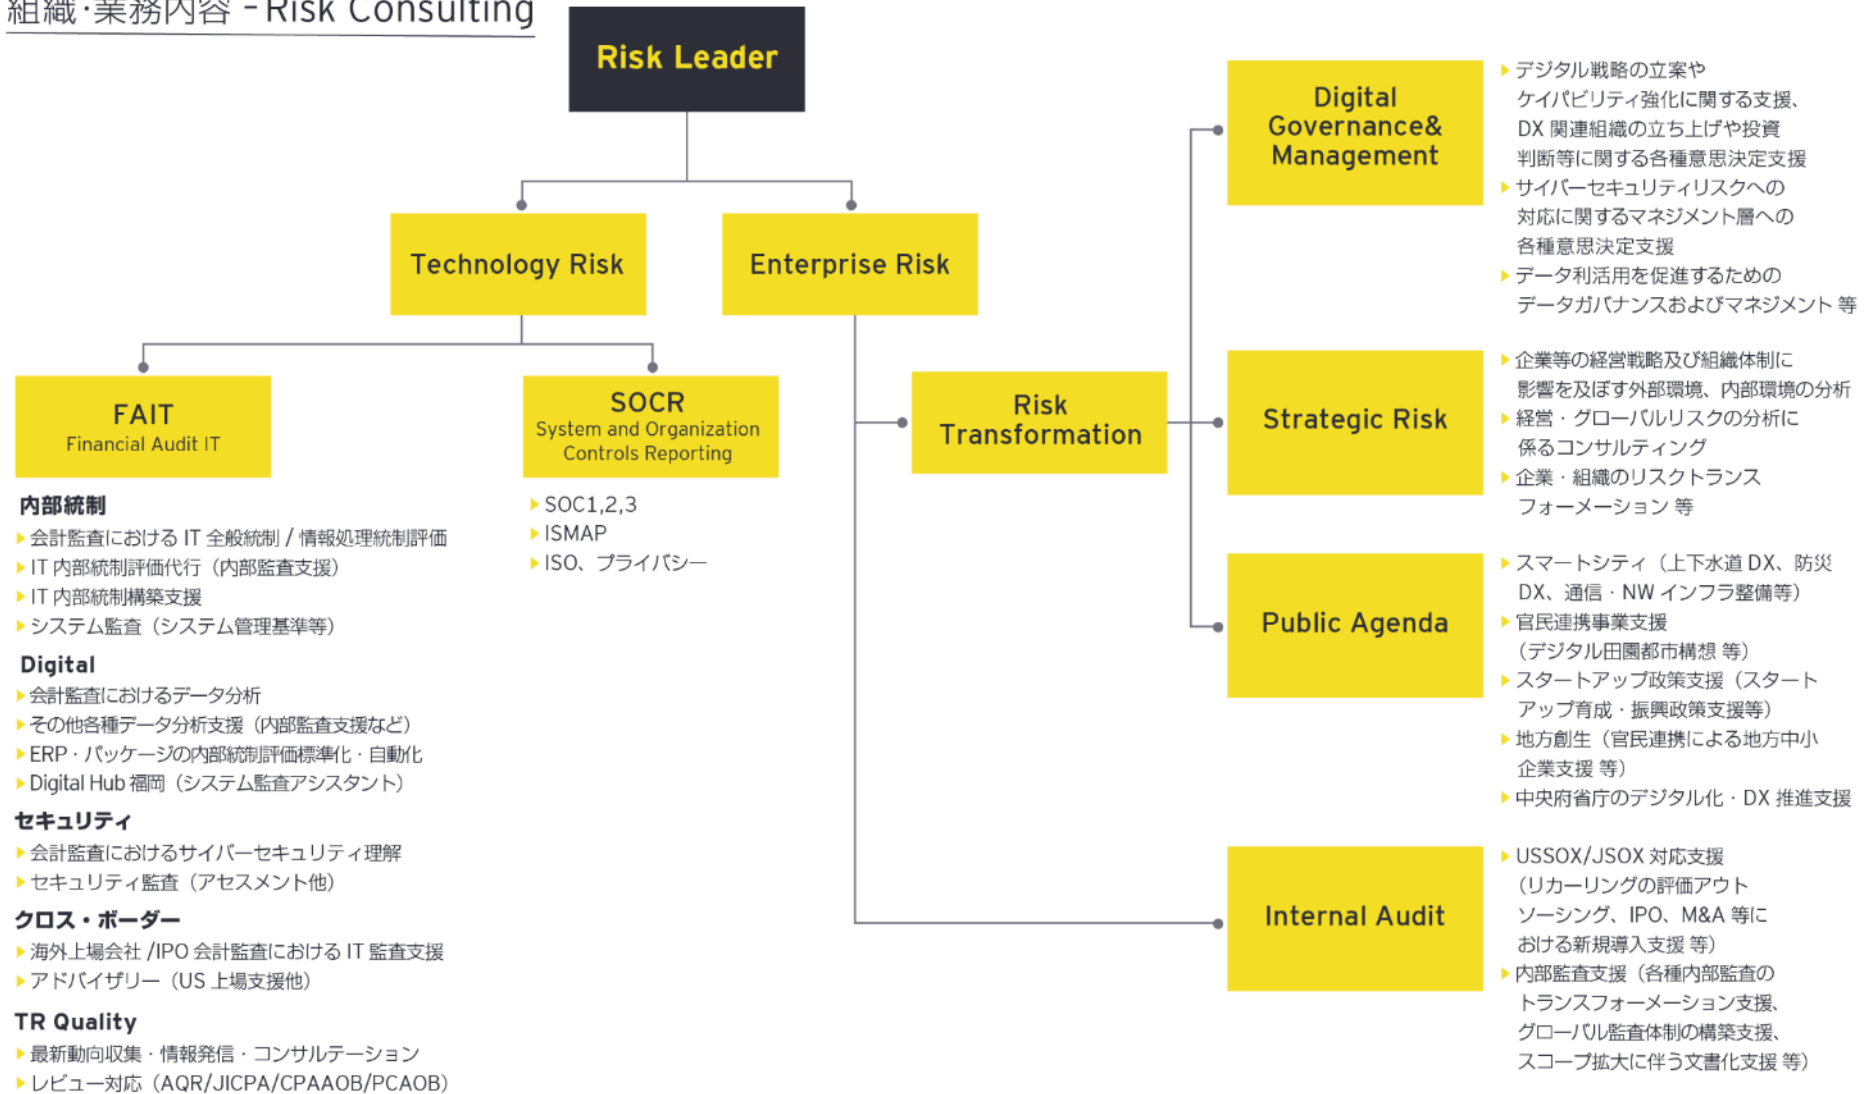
組織·業務内容 – Risk Consulting

Risk Leader

Technology Risk

Enterprise Risk

FAIT
Financial Audit IT

SOCR
System and Organization Controls Reporting

内部統制
会計監査における IT 全般統制 / 情報処理統制評価
IT 内部統制評価代行（内部監査支援）
IT 内部統制構築支援
システム監査（システム管理基準等）

Digital
会計監査におけるデータ分析
その他各種データ分析支援（内部監査支援など）
ERP・パッケージの内部統制評価標準化・自動化
Digital Hub 福岡（システム監査アシスタント）

セキュリティ
会計監査におけるサイバーセキュリティ理解
セキュリティ監査（アセスメント他）

クロス・ボーダー
海外上場会社 /IPO 会計監査における IT 監査支援
アドバイザリー（US 上場支援他）

TR Quality
最新動向収集・情報発信・コンサルテーション
レビュー対応（AQR/JICPA/CPAAOB/PCAOB）

SOC1,2,3
ISMAP
ISO、プライバシー

Risk Transformation

Digital Governance& Management

デジタル戦略の立案やケイパビリティ強化に関する支援、DX 関連組織の立ち上げや投資判断等に関する各種意思決定支援
サイバーセキュリティリスクへの対応に関するマネジメント層への各種意思決定支援
データ利活用を促進するためのデータガバナンスおよびマネジメント 等

Strategic Risk

企業等の経営戦略及び組織体制に影響を及ぼす外部環境、内部環境の分析
経営・グローバルリスクの分析に係るコンサルティング
企業・組織のリスクトランスフォーメーション 等

Public Agenda

スマートシティ（上下水道 DX、防災 DX、通信・NW インフラ整備等）
官民連携事業支援（デジタル田園都市構想 等）
スタートアップ政策支援（スタートアップ育成・振興政策支援等）
地方創生（官民連携による地方中小企業支援 等）
中央府省庁のデジタル化・DX 推進支援

Internal Audit

USSOX/JSOX 対応支援（リカーリングの評価アウトソーシング、IPO、M&A 等における新規導入支援 等）
内部監査支援（各種内部監査のトランスフォーメーション支援、グローバル監査体制の構築支援、スコープ拡大に伴う文書化支援 等）